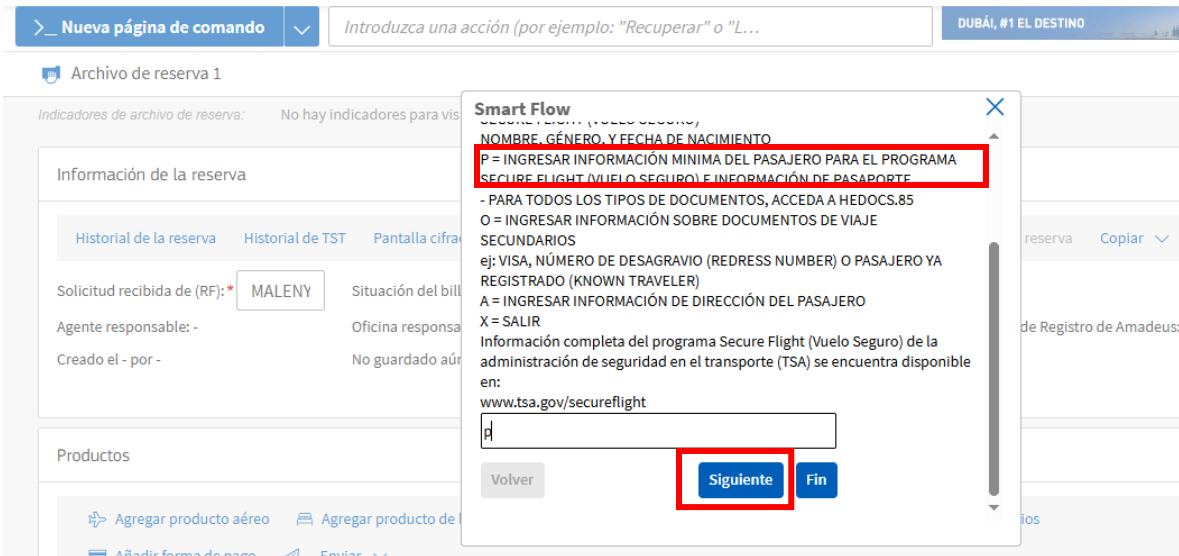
>_ Nueva página de comando

Introduzca una acción (por ejemplo: "Recuperar" o "L…

DUBÁI, #1 EL DESTINO

Archivo de reserva 1

Indicadores de archivo de reserva: No hay indicadores para vis

Información de la reserva

Historial de la reserva Historial de TST Pantalla cifra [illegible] reserva Copiar

Solicitud recibida de (RF):* MALENY Situación del bill

Agente responsable: - Oficina responsa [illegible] de Registro de Amadeus:

Creado el - por - No guardado aú

Productos

Agregar producto aéreo Agregar producto de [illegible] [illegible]ios

Añadir forma de pago Enviar

Smart Flow

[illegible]

NOMBRE, GÉNERO, Y FECHA DE NACIMIENTO

P = INGRESAR INFORMACIÓN MINIMA DEL PASAJERO PARA EL PROGRAMA SECURE FLIGHT (VUELO SEGURO) E INFORMACIÓN DE PASAPORTE

- PARA TODOS LOS TIPOS DE DOCUMENTOS, ACCEDA A HEDOCS.85

O = INGRESAR INFORMACIÓN SOBRE DOCUMENTOS DE VIAJE SECUNDARIOS

ej: VISA, NÚMERO DE DESAGRAVIO (REDRESS NUMBER) O PASAJERO YA REGISTRADO (KNOWN TRAVELER)

A = INGRESAR INFORMACIÓN DE DIRECCIÓN DEL PASAJERO

X = SALIR

Información completa del programa Secure Flight (Vuelo Seguro) de la administración de seguridad en el transporte (TSA) se encuentra disponible en:

www.tsa.gov/secureflight

p

Volver Siguiente Fin